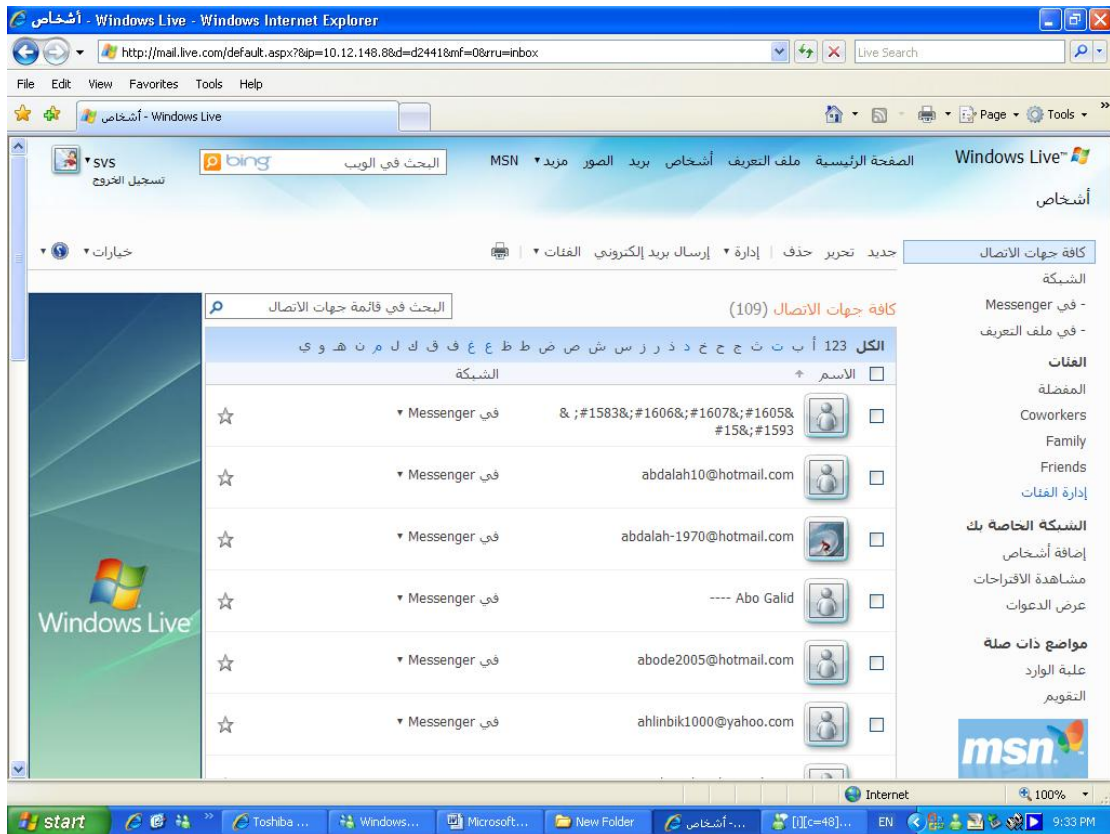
أشخاص - Windows Live - Windows Internet Explorer

http://mail.live.com/default.aspx?&ip=10.12.148.8&d=d2441&mf=0&rru=inbox

Live Search

File Edit View Favorites Tools Help

أشخاص - Windows Live

Page ▾ Tools ▾

Windows Live™

الصفحة الرئيسية ملف التعريف أشخاص بريد الصور مزيد ▾ MSN

البحث في الويب

bing

svs
تسجيل الخروج

أشخاص

كافة جهات الاتصال
الشبكة
- في Messenger
- في ملف التعريف
الفئات
المفضلة
Coworkers
Family
Friends
إدارة الفئات
الشبكة الخاصة بك
إضافة أشخاص
مشاهدة الاقتراحات
عرض الدعوات
مواضع ذات صلة
علبة الوارد
التقويم

msn

جديد تحرير حذف | إدارة ▾ إرسال بريد إلكتروني الفئات ▾ |

خيارات ▾

كافة جهات الاتصال (109)

البحث في قائمة جهات الاتصال

الكل 123 أ ب ت ث ج ح خ د ذ ر ز س ش ص ض ط ظ ع غ ف ق ك ل م ن هـ و ي

| الاسم | الشبكة |
|---|---|
| & ;#1583&;#1606&;#1607&;#1605& #15&;#1593 | في Messenger ▾ |
| abdalah10@hotmail.com | في Messenger ▾ |
| abdalah-1970@hotmail.com | في Messenger ▾ |
| ---- Abo Galid | في Messenger ▾ |
| abode2005@hotmail.com | في Messenger ▾ |
| ahlinbik1000@yahoo.com | في Messenger ▾ |

Windows Live

Internet 100%

start Toshiba ... Windows... Microsoft... New Folder أشخاص -... [i][c=48]... EN 9:33 PM